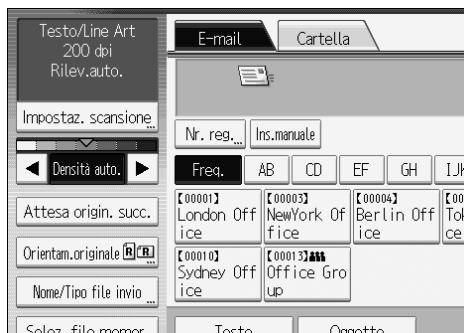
Testo/Line Art
200 dpi
Rilev.auto.

Impostaz. scansione

Densità auto.

Attesa origin. succ.

Orientam.originale

Nome/Tipo file invio

Selez. file memor.

E-mail

Cartella

Nr. reg.

Ins.manuale

Freq.

AB

CD

EF

GH

IJ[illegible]

【00001】 London Office

【00003】 NewYork Office

【00004】 Berlin Office

【00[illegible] To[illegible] ce

【00010】 Sydney Office

【00013】 Office Group

Testo

Oggetto